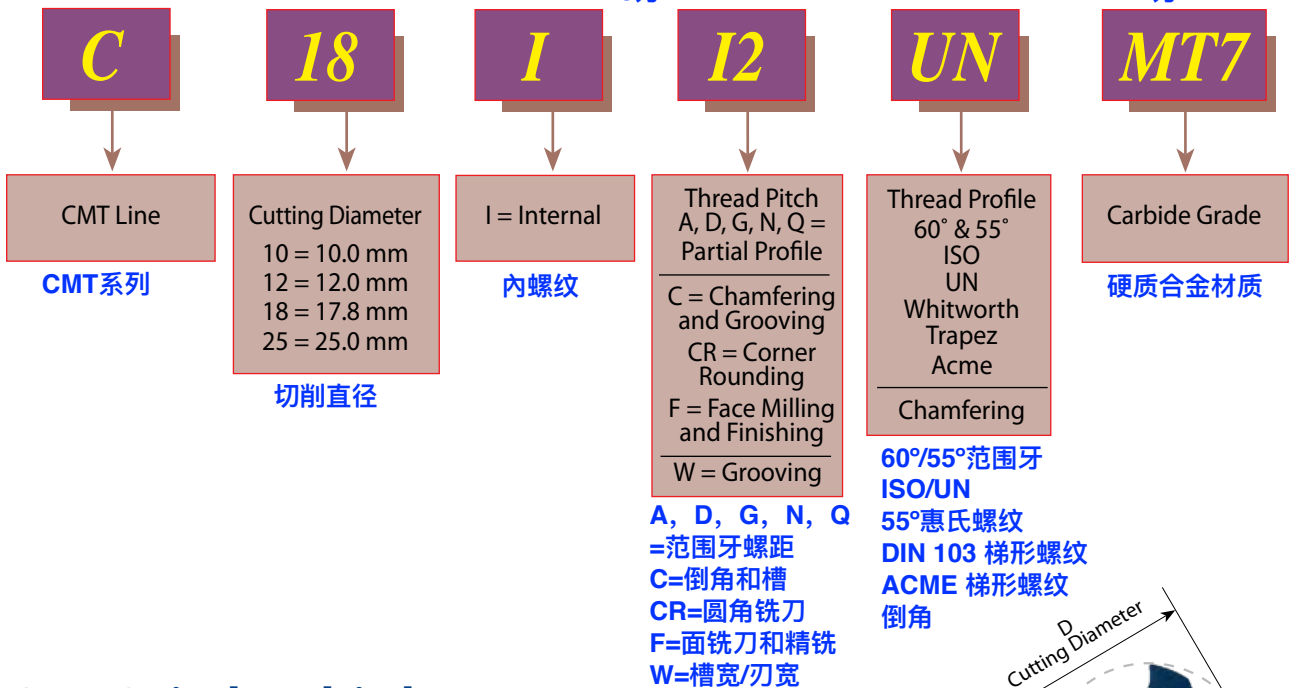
C

18

I

I2

UN

MT7

CMT Line

CMT系列

Cutting Diameter
10 = 10.0 mm
12 = 12.0 mm
18 = 17.8 mm
25 = 25.0 mm

切削直径

I = Internal

内螺纹

Thread Pitch
A, D, G, N, Q = Partial Profile

C = Chamfering and Grooving
CR = Corner Rounding
F = Face Milling and Finishing

W = Grooving

A，D，G，N，Q
=范围牙螺距
C=倒角和槽
CR=圆角铣刀
F=面铣刀和精铣
W=槽宽/刃宽

Thread Profile
60˚ & 55˚
ISO
UN
Whitworth
Trapez
Acme

Chamfering

60°/55°范围牙
ISO/UN
55°惠氏螺纹
DIN 103 梯形螺纹
ACME 梯形螺纹
倒角

Carbide Grade

硬质合金材质

D
Cutting Diameter